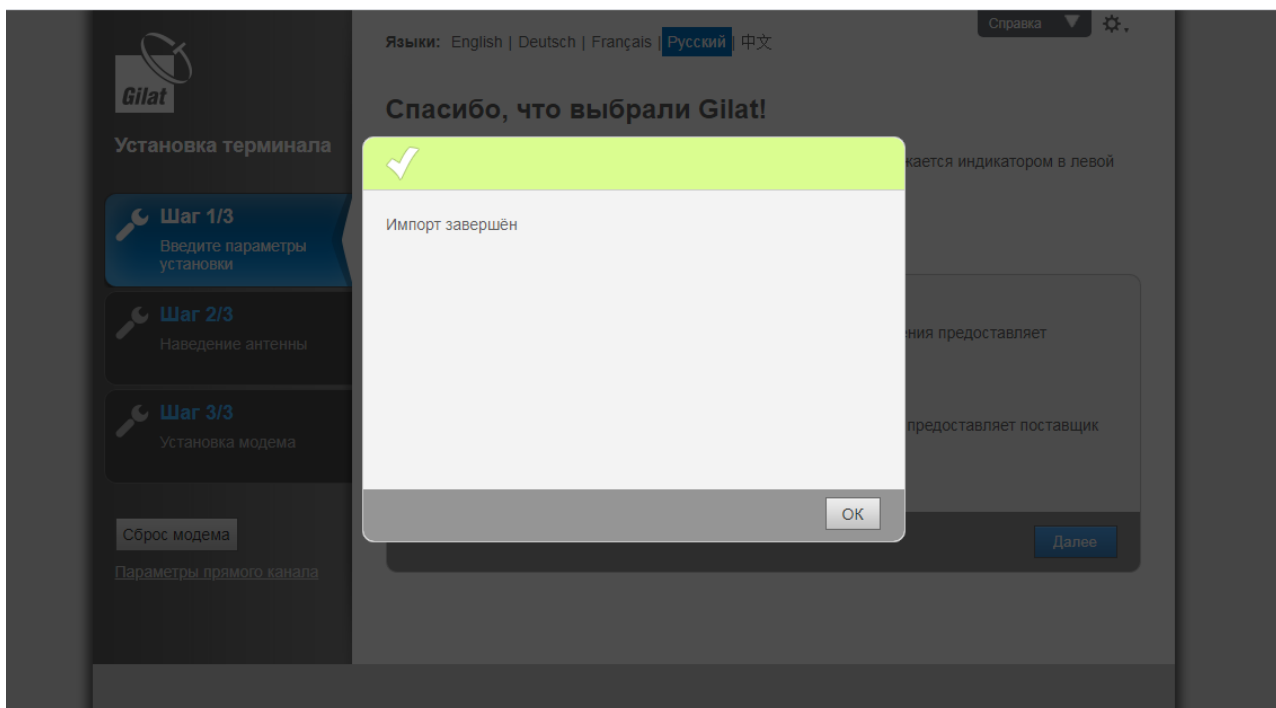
Gilat

Установка терминала

Шаг 1/3
Введите параметры установки

Шаг 2/3
Наведение антенны

Шаг 3/3
Установка модема

Сброс модема

Параметры прямого канала

Языки: English | Deutsch | Français | Русский | 中文

Справка

Спасибо, что выбрали Gilat!

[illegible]жается индикатором в левой

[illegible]ния предоставляет

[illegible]предоставляет поставщик

Далее

Импорт завершён

OK